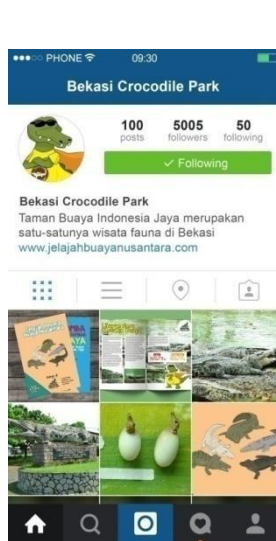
PHONE 09:30

Bekasi Crocodile Park

100 posts
5005 followers
50 following

✓ Following

Bekasi Crocodile Park
Taman Buaya Indonesia Jaya merupakan satu-satunya wisata fauna di Bekasi
www.jelajahbuayanusantara.com